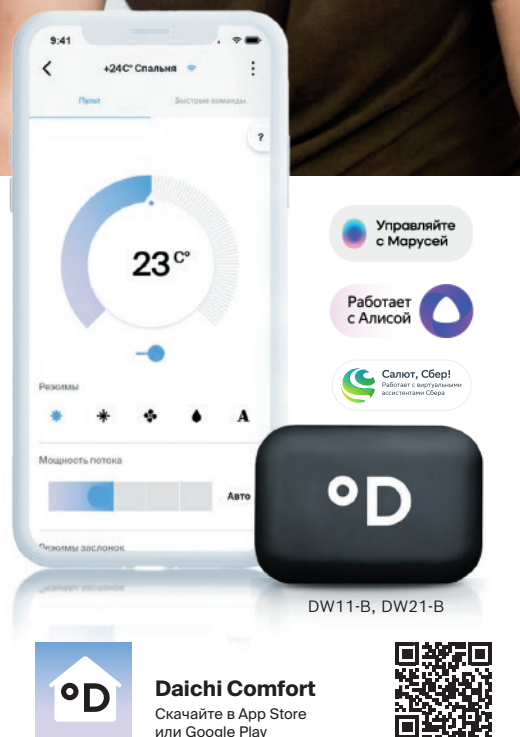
9:41

+24C° Спальня

Пульт

Быстрые команды

?

23 C°

Режимы

A

Мощность потока

Авто

Режимы заслонок

Управляйте с Марусей

Работает с Алисой

Салют, Сбер!
Работает с виртуальными ассистентами Сбера

°D

DW11-B, DW21-B

°D

Daichi Comfort
Скачайте в App Store или Google Play